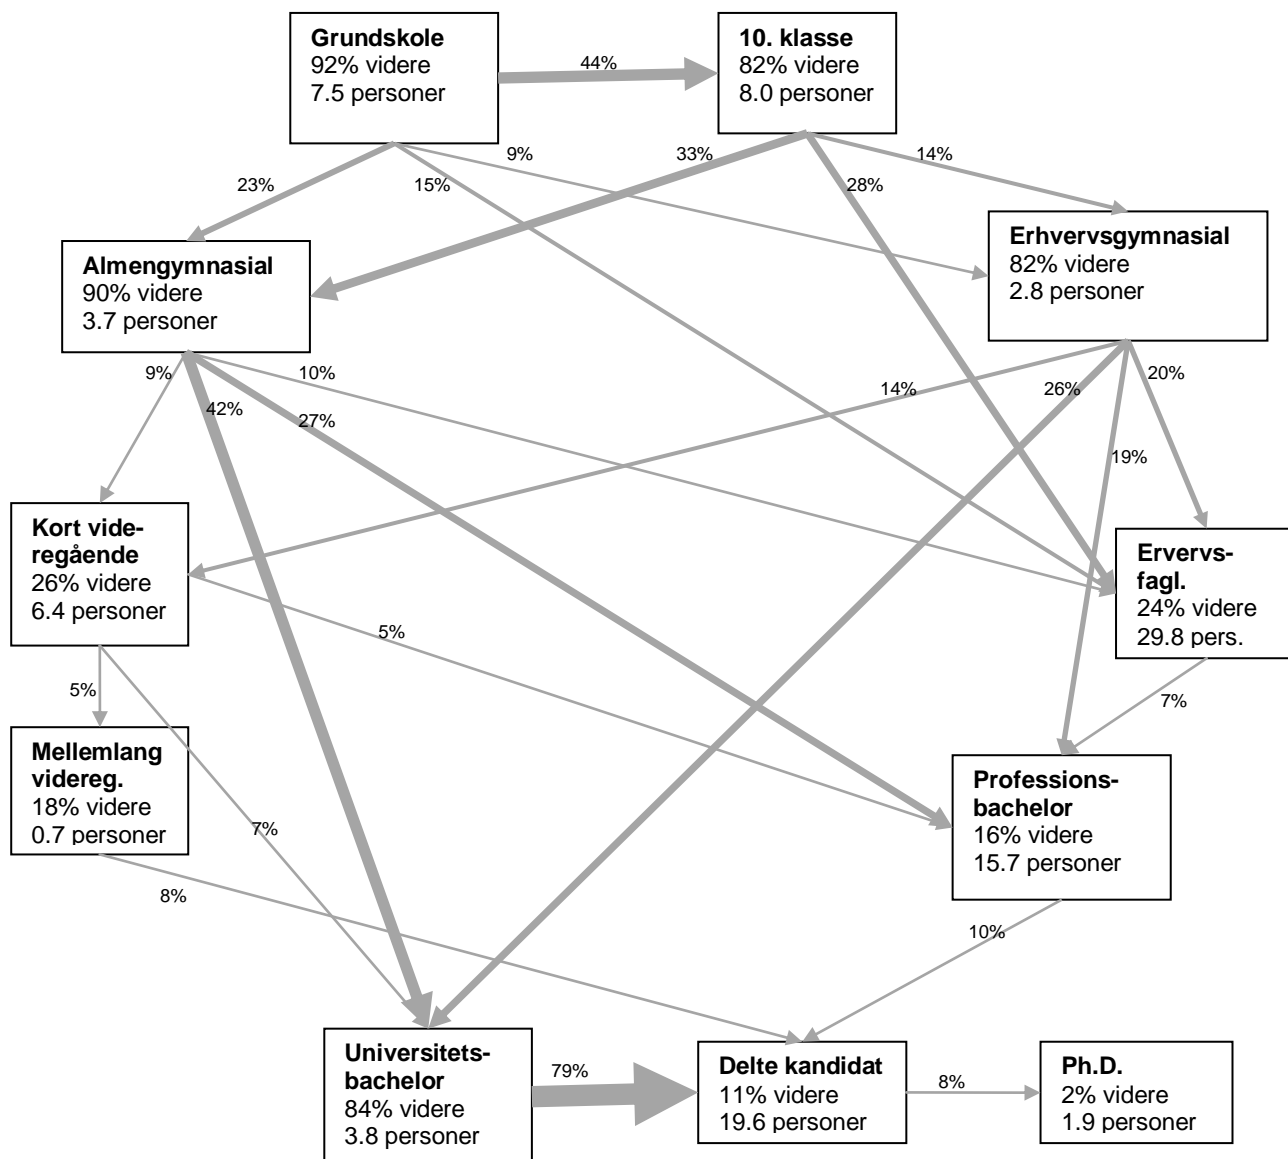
**Grundskole**
92% videre
7.5 personer

44%

**10. klasse**
82% videre
8.0 personer

9%

33%

14%

23%

15%

28%

**Erhvervsgymnasial**
82% videre
2.8 personer

**Almengymnasial**
90% videre
3.7 personer

9%

10%

14%

26%

20%

42%

27%

19%

**Kort videregående**
26% videre
6.4 personer

**Ervervsfagl.**
24% videre
29.8 pers.

5%

5%

7%

**Mellemlang videreg.**
18% videre
0.7 personer

7%

**Professionsbachelor**
16% videre
15.7 personer

8%

10%

**Universitetsbachelor**
84% videre
3.8 personer

79%

**Delte kandidat**
11% videre
19.6 personer

8%

**Ph.D.**
2% videre
1.9 personer